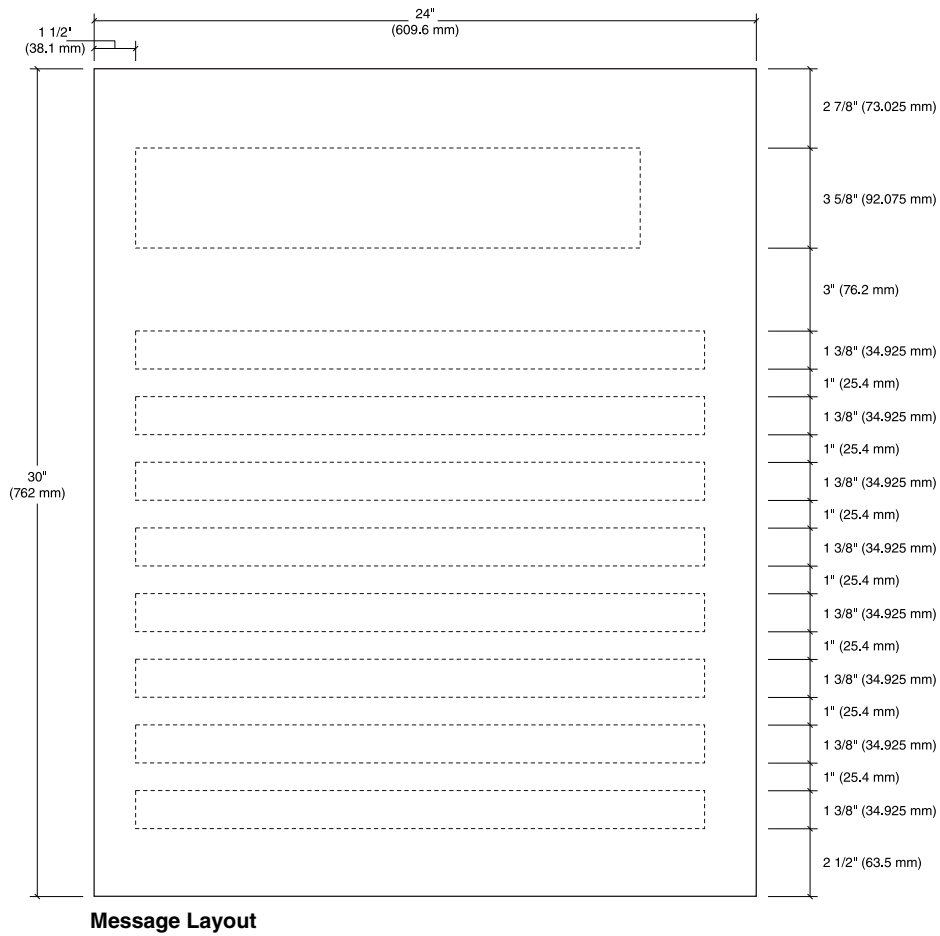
24"
(609.6 mm)

1 1/2'
(38.1 mm)

30"
(762 mm)

2 7/8" (73.025 mm)
3 5/8" (92.075 mm)
3" (76.2 mm)
1 3/8" (34.925 mm)
1" (25.4 mm)
1 3/8" (34.925 mm)
1" (25.4 mm)
1 3/8" (34.925 mm)
1" (25.4 mm)
1 3/8" (34.925 mm)
1" (25.4 mm)
1 3/8" (34.925 mm)
1" (25.4 mm)
1 3/8" (34.925 mm)
1" (25.4 mm)
1 3/8" (34.925 mm)
1" (25.4 mm)
1 3/8" (34.925 mm)
2 1/2" (63.5 mm)

**Message Layout**